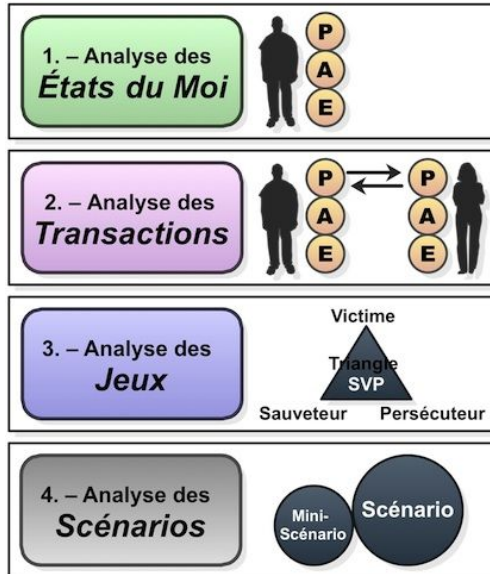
1. – Analyse des
États du Moi

P
A
E

2. – Analyse des
Transactions

P
A
E

P
A
E

3. – Analyse des
Jeux

Victime
Triangle
SVP
Sauveteur
Persécuteur

4. – Analyse des
Scénarios

Mini-Scénario
Scénario